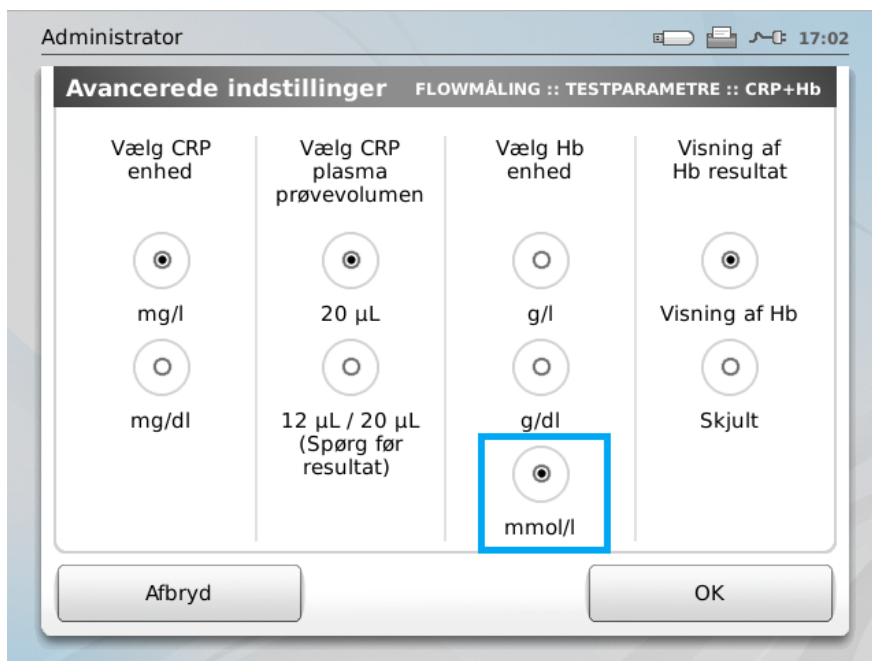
Administrator 17:02

Avancerede indstillinger FLOWMÅLING :: TESTPARAMETRE :: CRP+Hb

Vælg CRP enhed

mg/l

mg/dl

Vælg CRP plasma prøvevolumen

20 µL

12 µL / 20 µL (Spørg før resultat)

Vælg Hb enhed

g/l

g/dl

mmol/l

Visning af Hb resultat

Visning af Hb

Skjult

Afbryd

OK